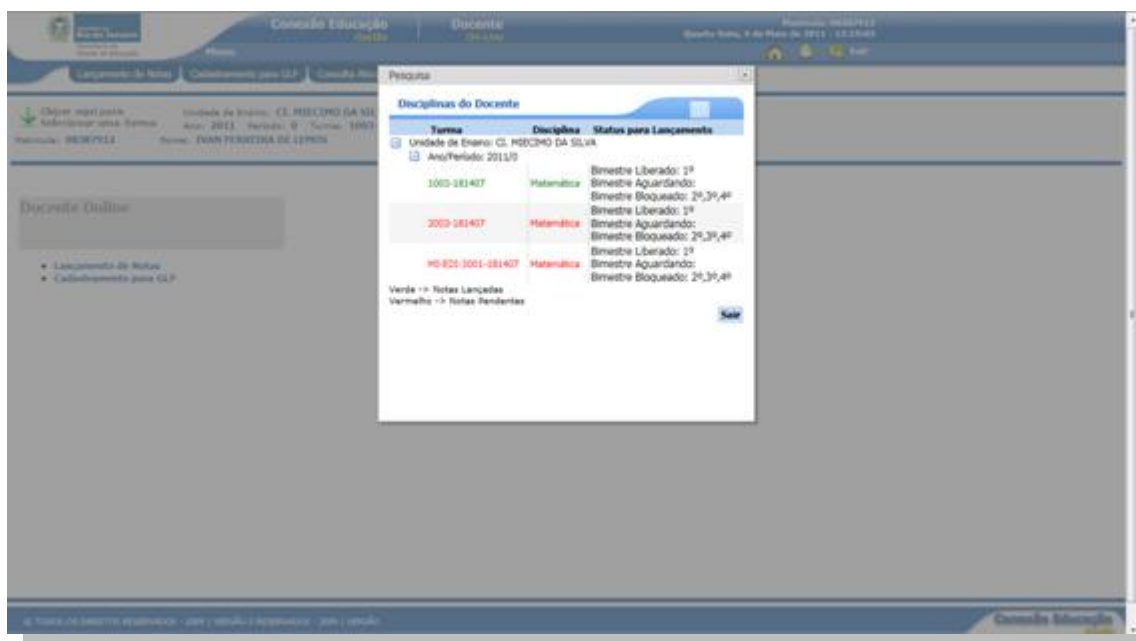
Conexão Educação | Docente

Menu

Lançamento de Notas | Cadastramento para GLP | Consulta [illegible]

Clique aqui para Selecionar uma Turma

Unidade de Ensino: CE MIECIMO DA SIL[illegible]
Ano: 2011 Período: 0 Turma: 1003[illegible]
Matrícula: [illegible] Nome: IVAN FERREIRA DE LEMOS

Docente Online

• Lançamento de Notas
• Cadastramento para GLP

Pesquisa

Disciplinas do Docente

| Turma | Disciplina | Status para Lançamento |
|---|---|---|
| Unidade de Ensino: CE MIECIMO DA SILVA | | |
| Ano/Período: 2011/0 | | |
| 1003-181407 | Matemática | Bimestre Liberado: 1º Bimestre Aguardando: Bimestre Bloqueado: 2º,3º,4º |
| 2003-181407 | Matemática | Bimestre Liberado: 1º Bimestre Aguardando: Bimestre Bloqueado: 2º,3º,4º |
| MS-EJI-3001-181407 | Matemática | Bimestre Liberado: 1º Bimestre Aguardando: Bimestre Bloqueado: 2º,3º,4º |

Verde -> Notas Lançadas
Vermelho -> Notas Pendentes

Sair

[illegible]

Conexão Educação